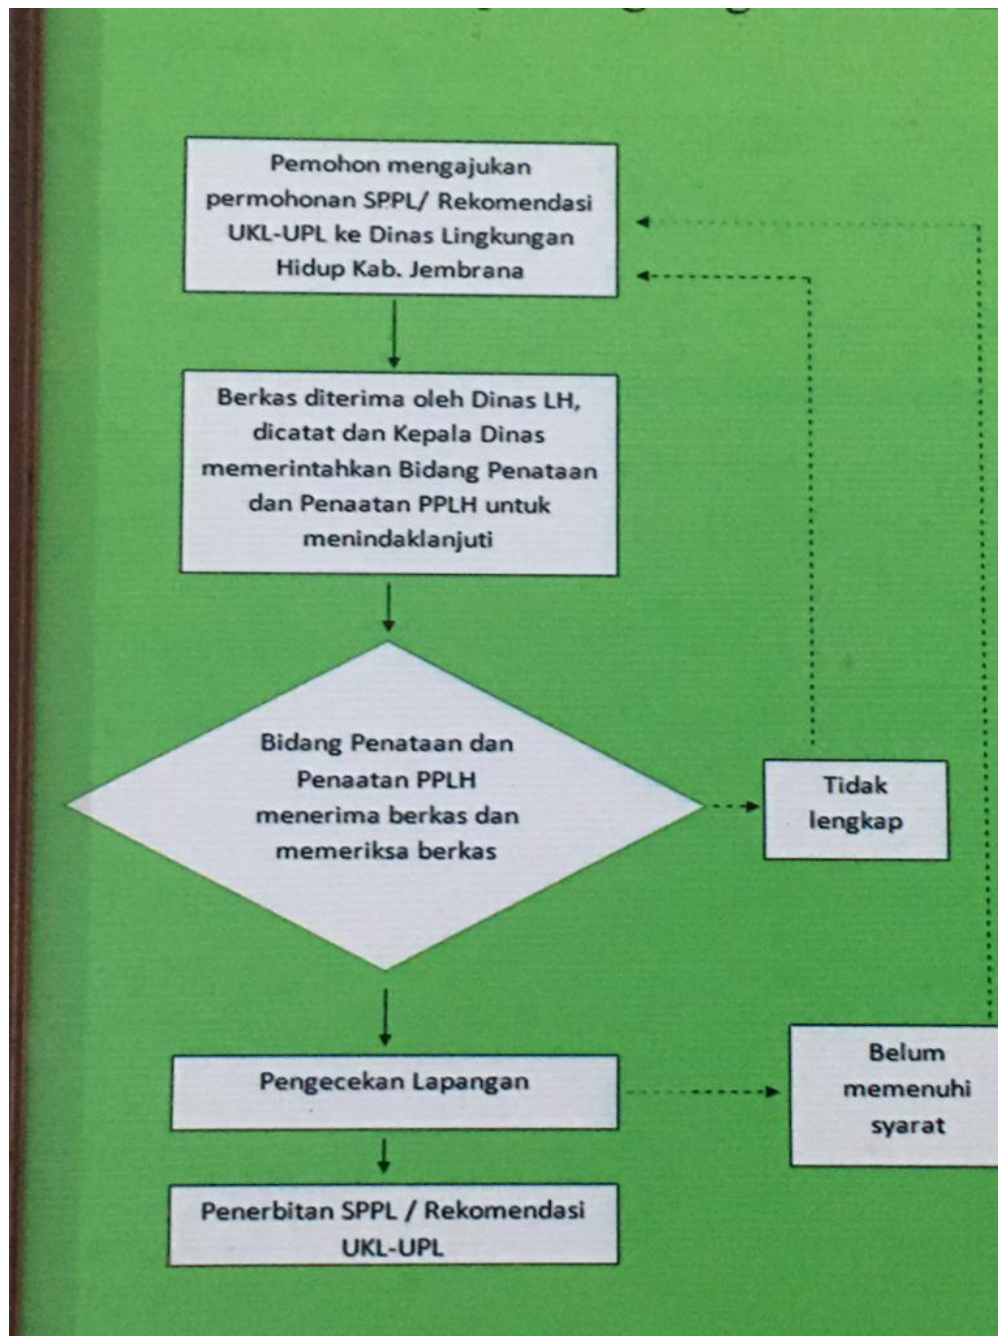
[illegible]

Pemohon mengajukan permohonan SPPL/ Rekomendasi UKL-UPL ke Dinas Lingkungan Hidup Kab. Jembrana

Berkas diterima oleh Dinas LH, dicatat dan Kepala Dinas memerintahkan Bidang Penataan dan Penaatan PPLH untuk menindaklanjuti

Bidang Penataan dan Penaatan PPLH menerima berkas dan memeriksa berkas

Tidak lengkap

Pengecekan Lapangan

Belum memenuhi syarat

Penerbitan SPPL / Rekomendasi UKL-UPL